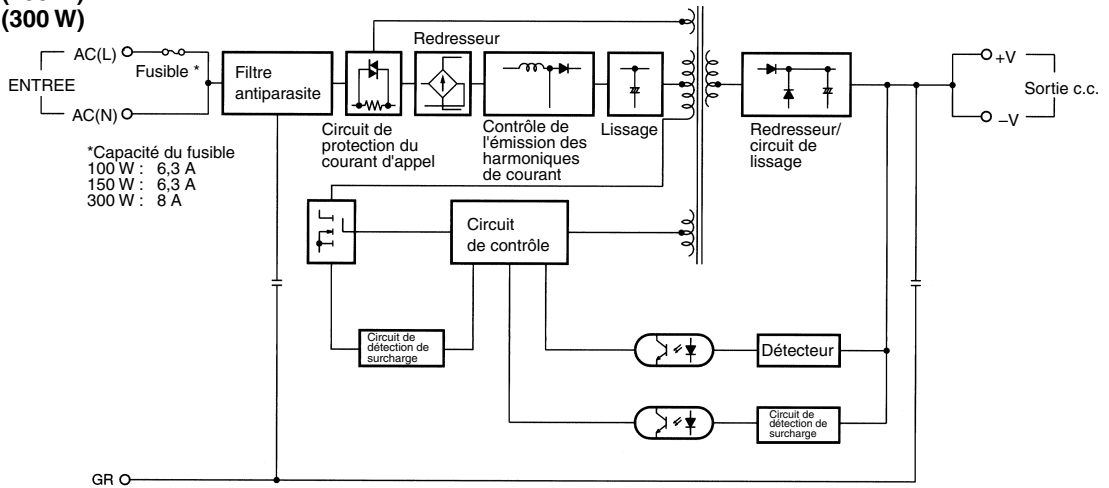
(300 W)

ENTREE
AC(L)
AC(N)
Fusible *
*Capacité du fusible
100 W : 6,3 A
150 W : 6,3 A
300 W : 8 A

Filtre antiparasite
Redresseur
Circuit de protection du courant d'appel
Contrôle de l'émission des harmoniques de courant
Lissage
Redresseur/ circuit de lissage
+V
−V
Sortie c.c.

Circuit de contrôle
Circuit de détection de surcharge
Détecteur
Circuit de détection de surcharge

GR